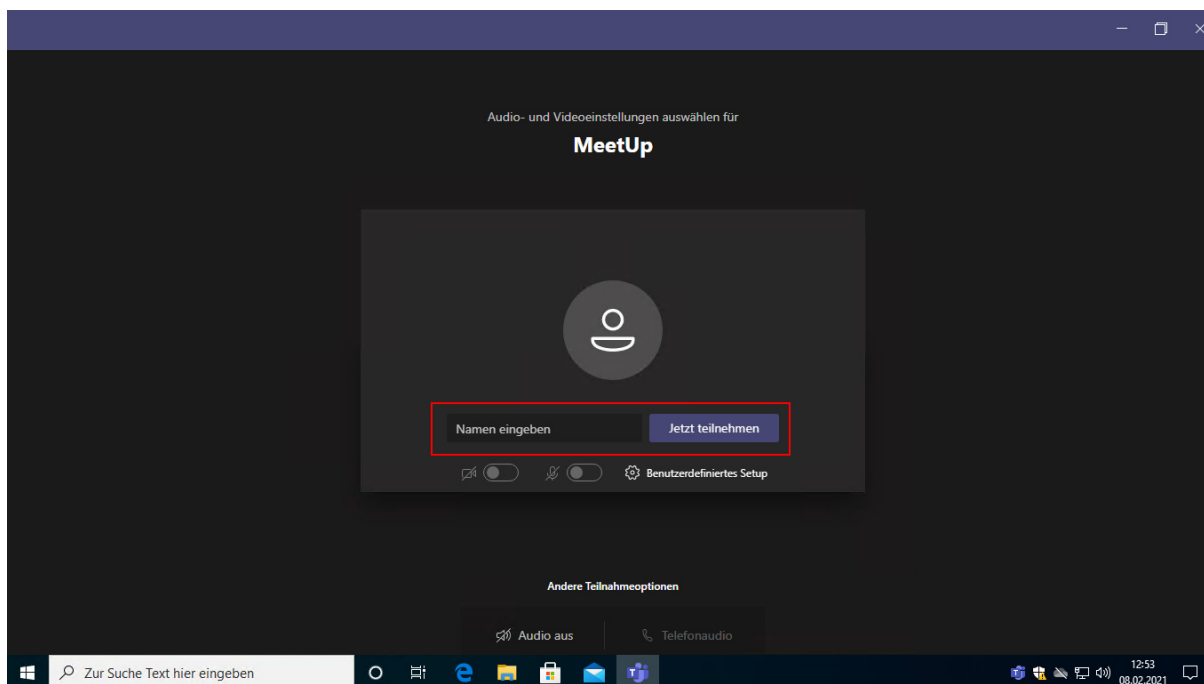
Audio- und Videoeinstellungen auswählen für

MeetUp

Namen eingeben

Jetzt teilnehmen

Benutzerdefiniertes Setup

Andere Teilnahmeoptionen

Audio aus

Telefonaudio

Zur Suche Text hier eingeben

12:53
08.02.2021